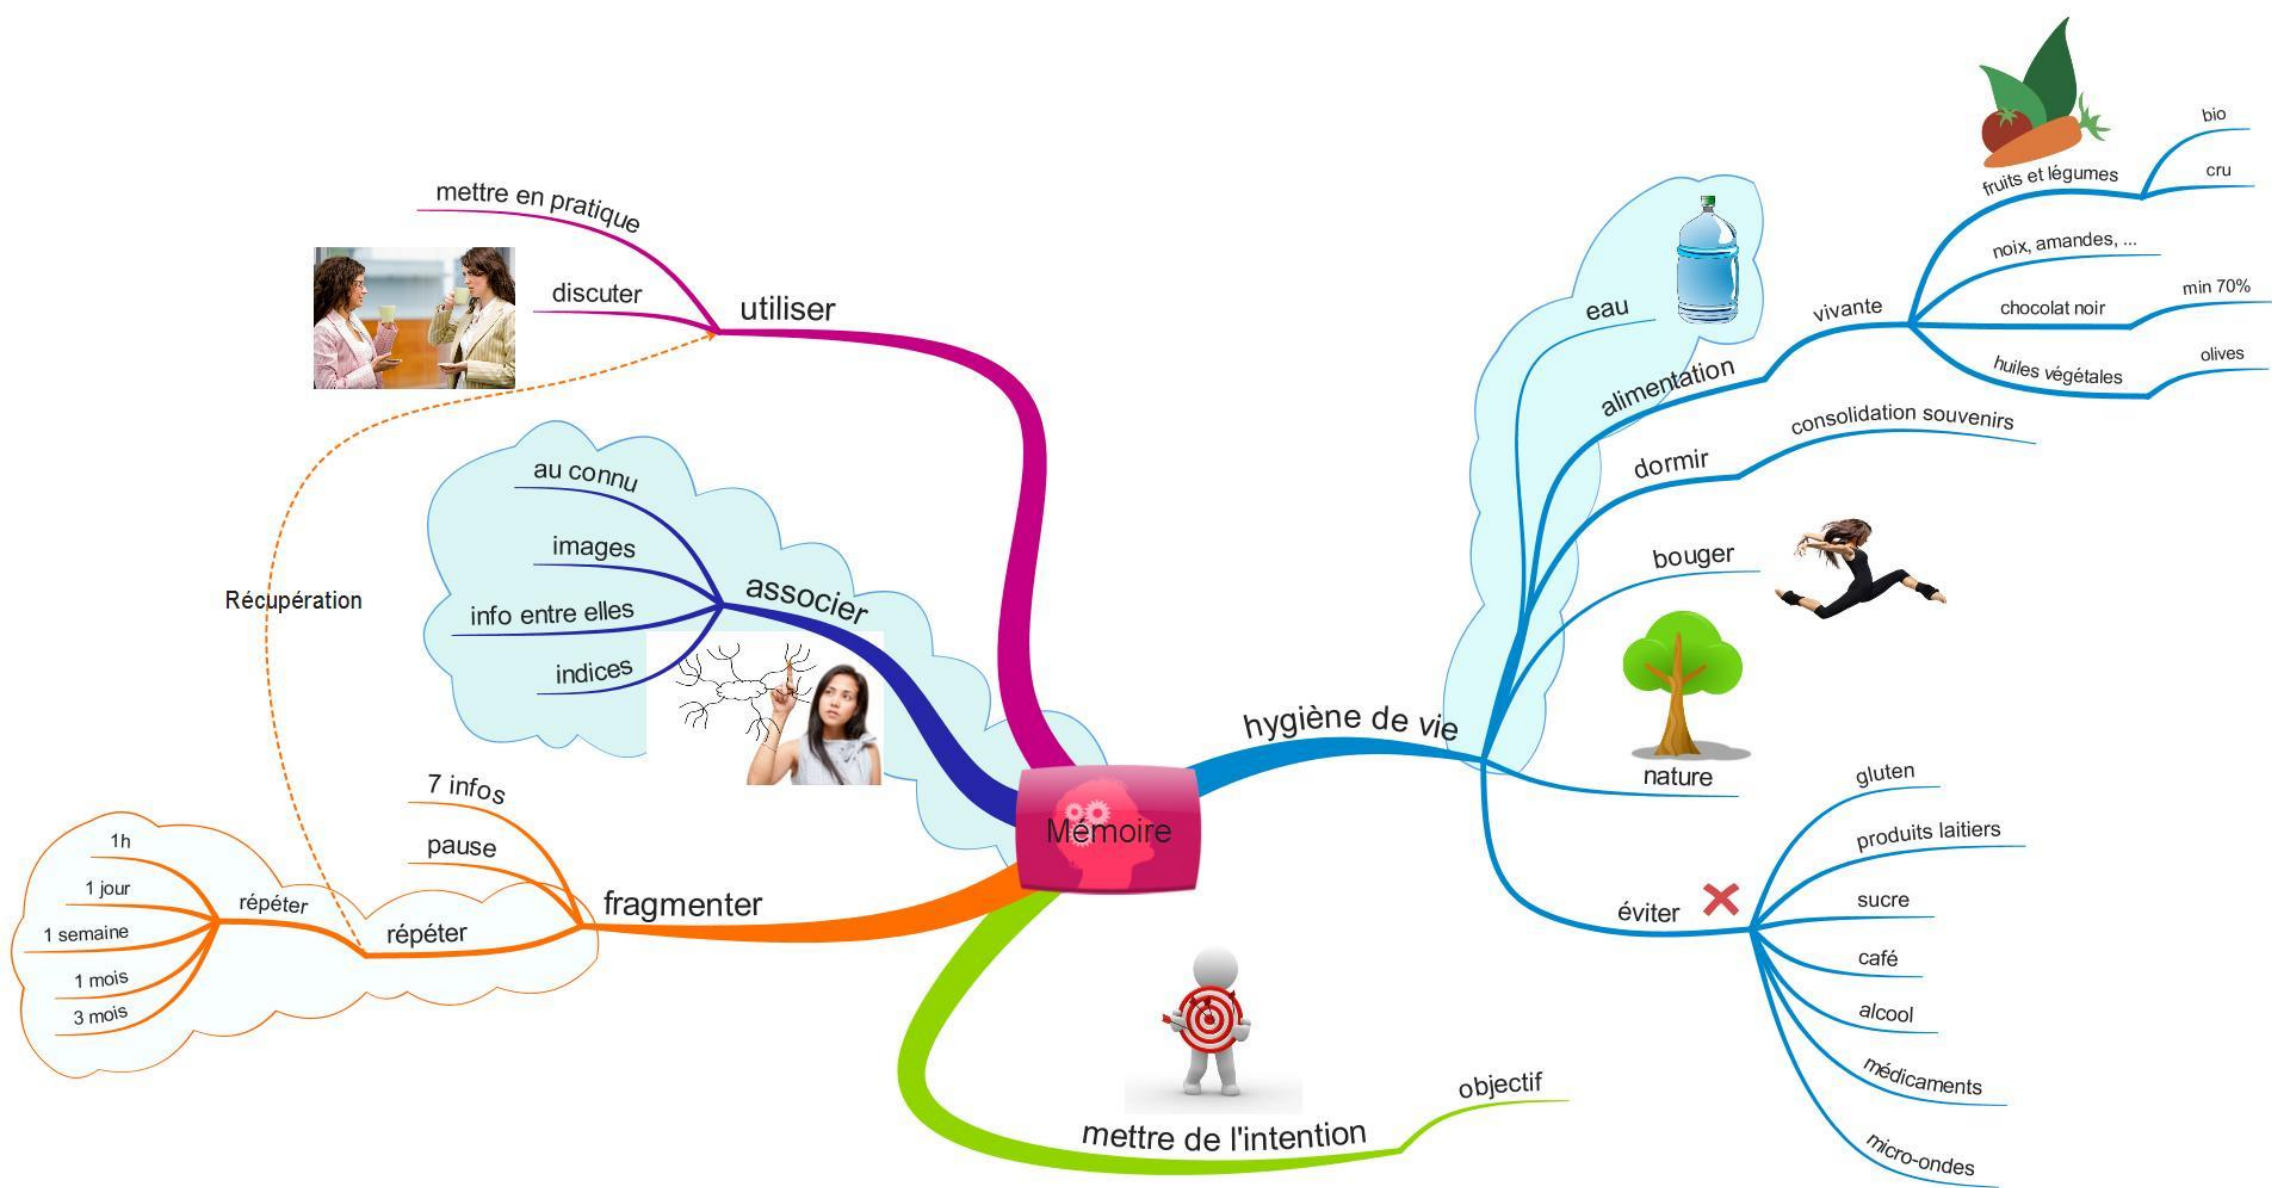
Mémoire

utiliser
mettre en pratique
discuter

associer
au connu
images
info entre elles
indices

Récupération

fragmenter
7 infos
pause
répéter
répéter
1h
1 jour
1 semaine
1 mois
3 mois

mettre de l'intention
objectif

hygiène de vie
eau
alimentation
vivante
fruits et légumes
bio
cru
noix, amandes, ...
chocolat noir
min 70%
huiles végétales
olives
dormir
consolidation souvenirs
bouger
nature
éviter
gluten
produits laitiers
sucre
café
alcool
médicaments
micro-ondes